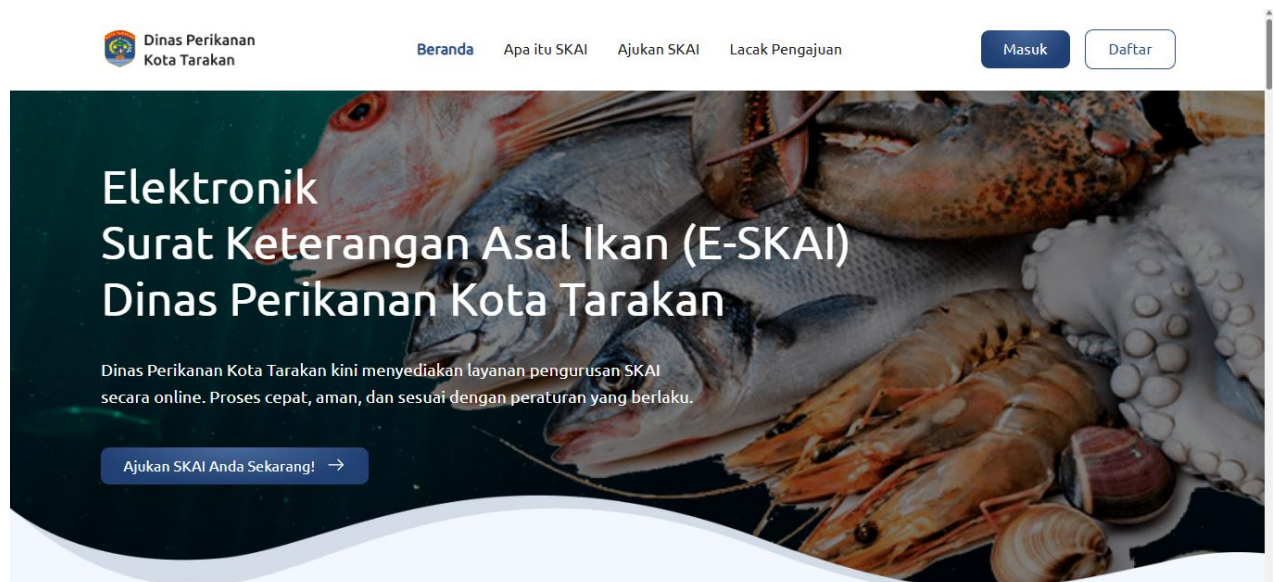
Dinas Perikanan Kota Tarakan

Beranda Apa itu SKAI Ajukan SKAI Lacak Pengajuan

Masuk Daftar

Elektronik
Surat Keterangan Asal Ikan (E-SKAI)
Dinas Perikanan Kota Tarakan

Dinas Perikanan Kota Tarakan kini menyediakan layanan pengurusan SKAI secara online. Proses cepat, aman, dan sesuai dengan peraturan yang berlaku.

Ajukan SKAI Anda Sekarang! →